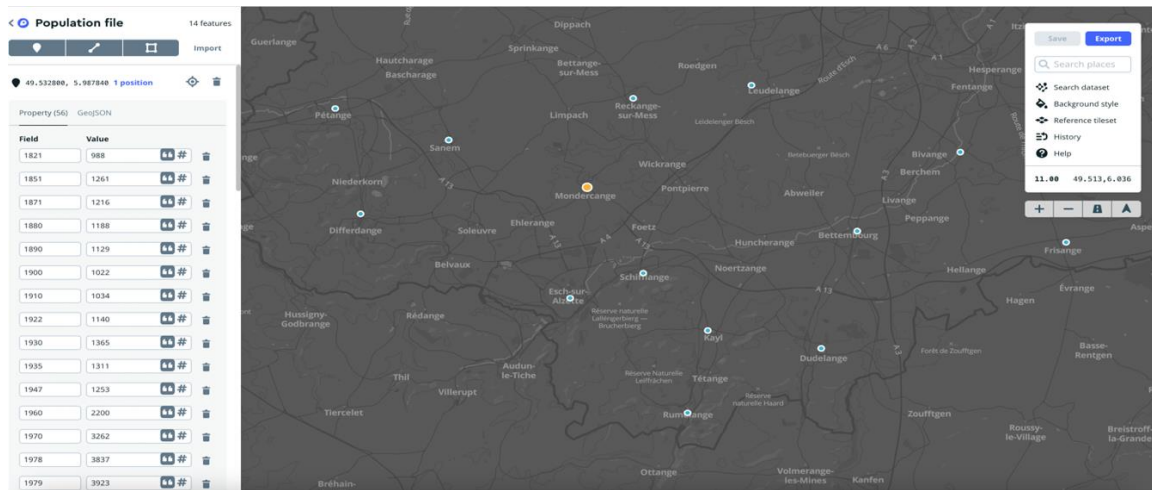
Population file
14 features
Import
49.532800, 5.987840 1 position
Property (56) GeoJSON
Field Value

| Field | Value |
|---|---|
| 1821 | 988 |
| 1851 | 1261 |
| 1871 | 1216 |
| 1880 | 1188 |
| 1890 | 1129 |
| 1900 | 1022 |
| 1910 | 1034 |
| 1922 | 1140 |
| 1930 | 1365 |
| 1935 | 1311 |
| 1947 | 1253 |
| 1960 | 2200 |
| 1970 | 3262 |
| 1978 | 3837 |
| 1979 | 3923 |

Save Export
Search places
Search dataset
Background style
Reference tileset
History
Help
11.00 49.513,6.036

Guerlange
Dippach
Sprinkange
Hautcharage
Bascharage
Bettange-sur-Mess
Roedgen
Leudelange
Hesperange
Fentange
Pétange
Reckange-sur-Mess
Limpach
Leudelinger Besch
Sanem
Wickrange
Bivange
Berchem
Niederkorn
Mondercange
Pontpierre
Abweiler
Livange
Differdange
Soleuvre
Ehlerange
Foetz
Peppange
Bettembourg
Huncherange
Frisange
Belvaux
Schifflange
Noertzange
Hellange
Esch-sur-Alzette
Évrange
Hagen
Hussigny-Godbrange
Rédange
Réserve naturelle Lallengerberg — Bruchenberg
Kayl
Dudelange
Forêt de Zouffgen
Basse-Rentgen
Thil
Audun-le-Tiche
Réserve Naturelle Leifrächen
Tétange
Villerupt
Réserve naturelle Haard
Tiercelet
Rumelange
Zoufftgen
Roussy-le-Village
Breistroff-la-Grande
Ottange
Volmerange-les-Mines
Kanfen
Bréhain-
A13
A4
A6
A1
Aspe